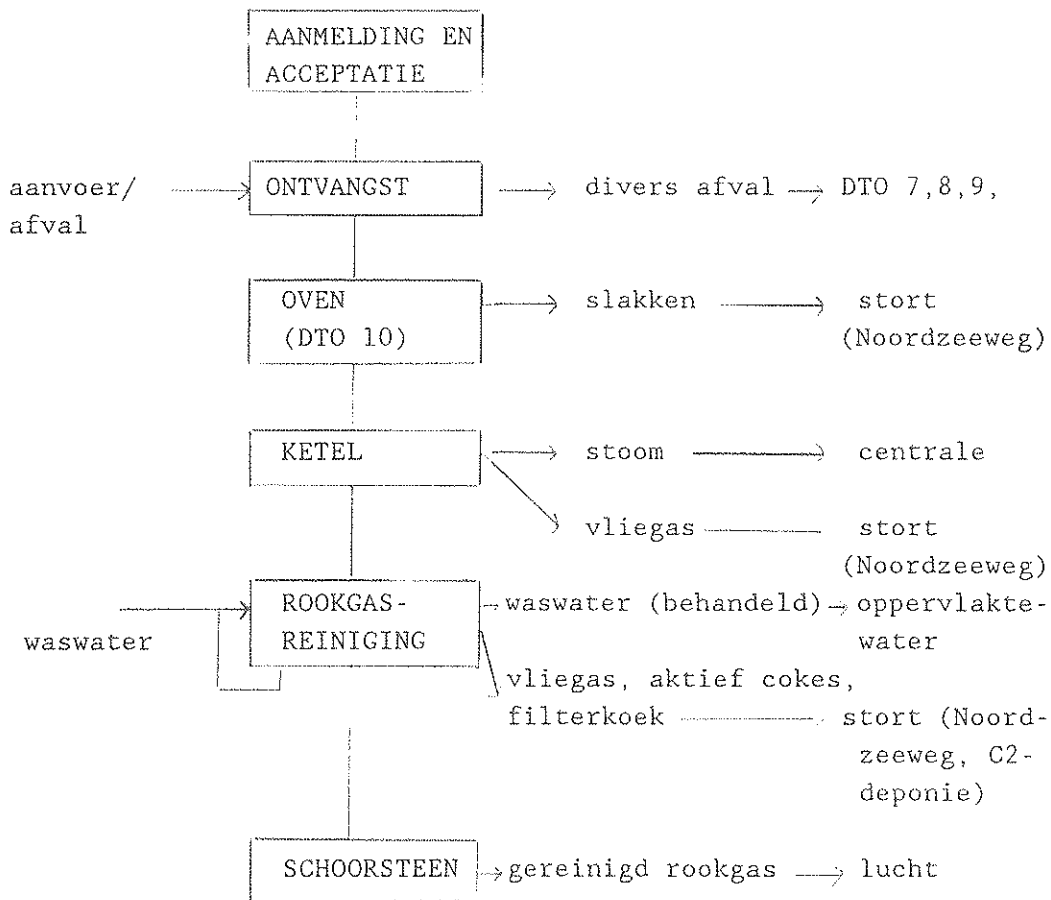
AANMELDING EN ACCEPTATIE

aanvoer/ afval

ONTVANGST

divers afval DTO 7,8,9,

OVEN (DTO 10)

slakken

stort (Noordzeeweg)

KETEL

stoom

centrale

vliegas

stort (Noordzeeweg)

waswater

ROOKGAS-REINIGING

waswater (behandeld)

oppervlaktewater

vliegas, aktief cokes, filterkoek

stort (Noordzeeweg, C2-deponie)

SCHOORSTEEN

gereinigd rookgas

lucht